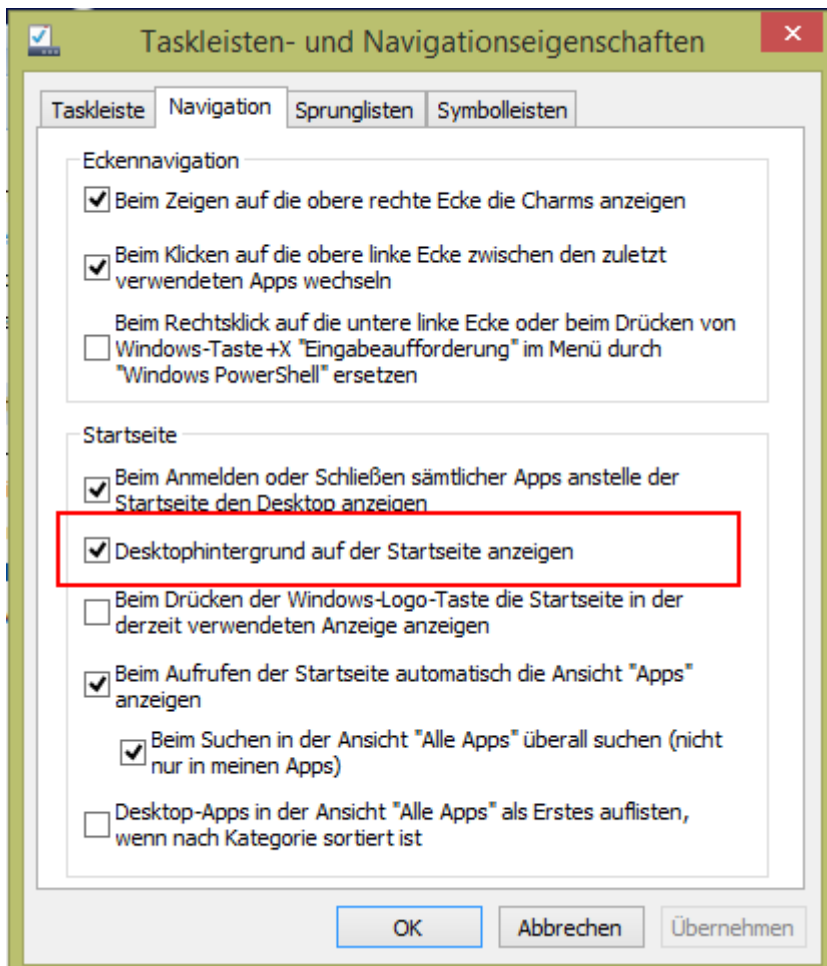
Taskleisten- und Navigationseigenschaften

Taskleiste | Navigation | Sprunglisten | Symbolleisten

Eckennavigation

Beim Zeigen auf die obere rechte Ecke die Charms anzeigen

Beim Klicken auf die obere linke Ecke zwischen den zuletzt verwendeten Apps wechseln

Beim Rechtsklick auf die untere linke Ecke oder beim Drücken von Windows-Taste+X "Eingabeaufforderung" im Menü durch "Windows PowerShell" ersetzen

Startseite

Beim Anmelden oder Schließen sämtlicher Apps anstelle der Startseite den Desktop anzeigen

Desktophintergrund auf der Startseite anzeigen

Beim Drücken der Windows-Logo-Taste die Startseite in der derzeit verwendeten Anzeige anzeigen

Beim Aufrufen der Startseite automatisch die Ansicht "Apps" anzeigen

Beim Suchen in der Ansicht "Alle Apps" überall suchen (nicht nur in meinen Apps)

Desktop-Apps in der Ansicht "Alle Apps" als Erstes auflisten, wenn nach Kategorie sortiert ist

OK | Abbrechen | Übernehmen